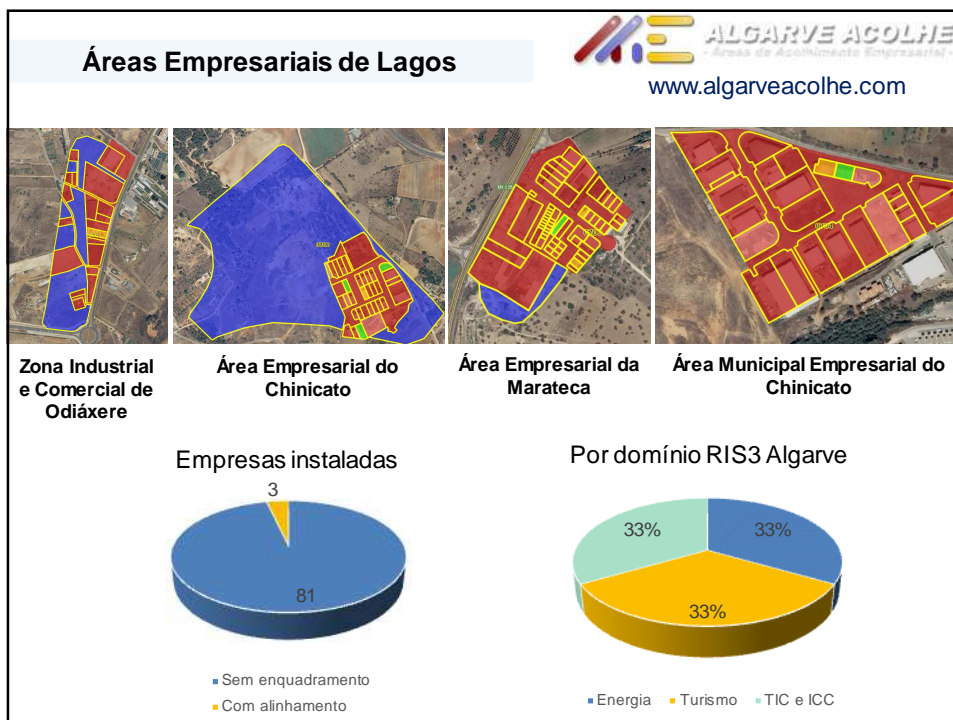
Áreas Empresariais de Lagos

ALGARVE ACOLHE
- Áreas de Acolhimento Empresarial -

www.algarveacolhe.com

Zona Industrial e Comercial de Odiáxere

Área Empresarial do Chinicato

Área Empresarial da Marateca

Área Municipal Empresarial do Chinicato

Empresas instaladas

3

81

Sem enquadramento
Com alinhamento

Por domínio RIS3 Algarve

33%

33%

33%

Energia
Turismo
TIC e ICC